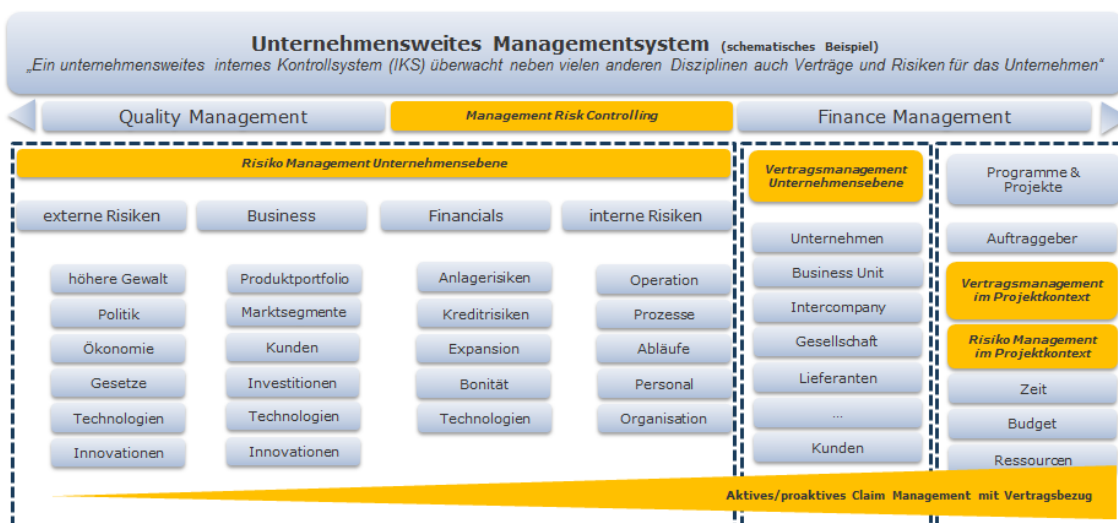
Unternehmensweites Managementsystem (schematisches Beispiel)
„Ein unternehmensweites internes Kontrollsystem (IKS) überwacht neben vielen anderen Disziplinen auch Verträge und Risiken für das Unternehmen"

Quality Management
Management Risk Controlling
Finance Management

Risiko Management Unternehmensebene

externe Risiken
höhere Gewalt
Politik
Ökonomie
Gesetze
Technologien
Innovationen

Business
Produktportfolio
Marktsegmente
Kunden
Investitionen
Technologien
Innovationen

Financials
Anlagerisiken
Kreditrisiken
Expansion
Bonität
Technologien

interne Risiken
Operation
Prozesse
Abläufe
Personal
Organisation

Vertragsmanagement Unternehmensebene
Unternehmen
Business Unit
Intercompany
Gesellschaft
Lieferanten
...
Kunden

Programme & Projekte
Auftraggeber
Vertragsmanagement im Projektkontext
Risiko Management im Projektkontext
Zeit
Budget
Ressourcen

Aktives/proaktives Claim Management mit Vertragsbezug